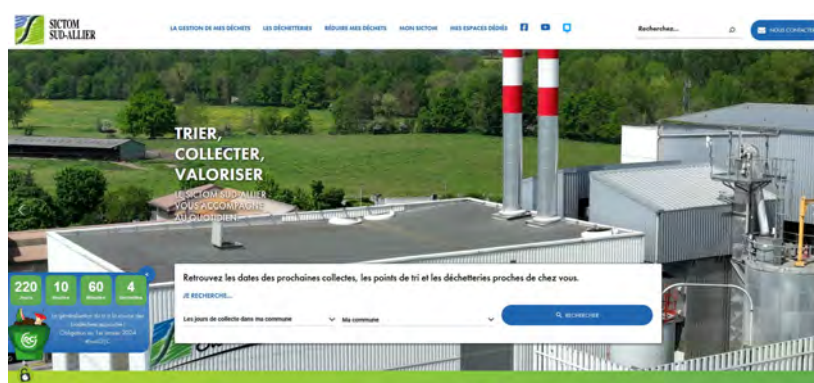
SICTOM SUD-ALLIER

LA GESTION DE MES DÉCHETS LES DÉCHETTERIES RÉDUIRE MES DÉCHETS MON SICTOM MES ESPACES DÉDIÉS

Recherchez...

NOUS CONTACTER

TRIER, COLLECTER, VALORISER

LE SICTOM SUD-ALLIER VOUS ACCOMPAGNE AU QUOTIDIEN

220 Jours 10 Heures 60 Minutes 4 Secondes

Le généralisation du tri à la source des biodéchets applicable : Obligatoire au 1er janvier 2024 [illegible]

Retrouvez les dates des prochaines collectes, les points de tri et les déchetteries proches de chez vous.

JE RECHERCHE...

Les jours de collecte dans ma commune

Ma commune

RECHERCHER